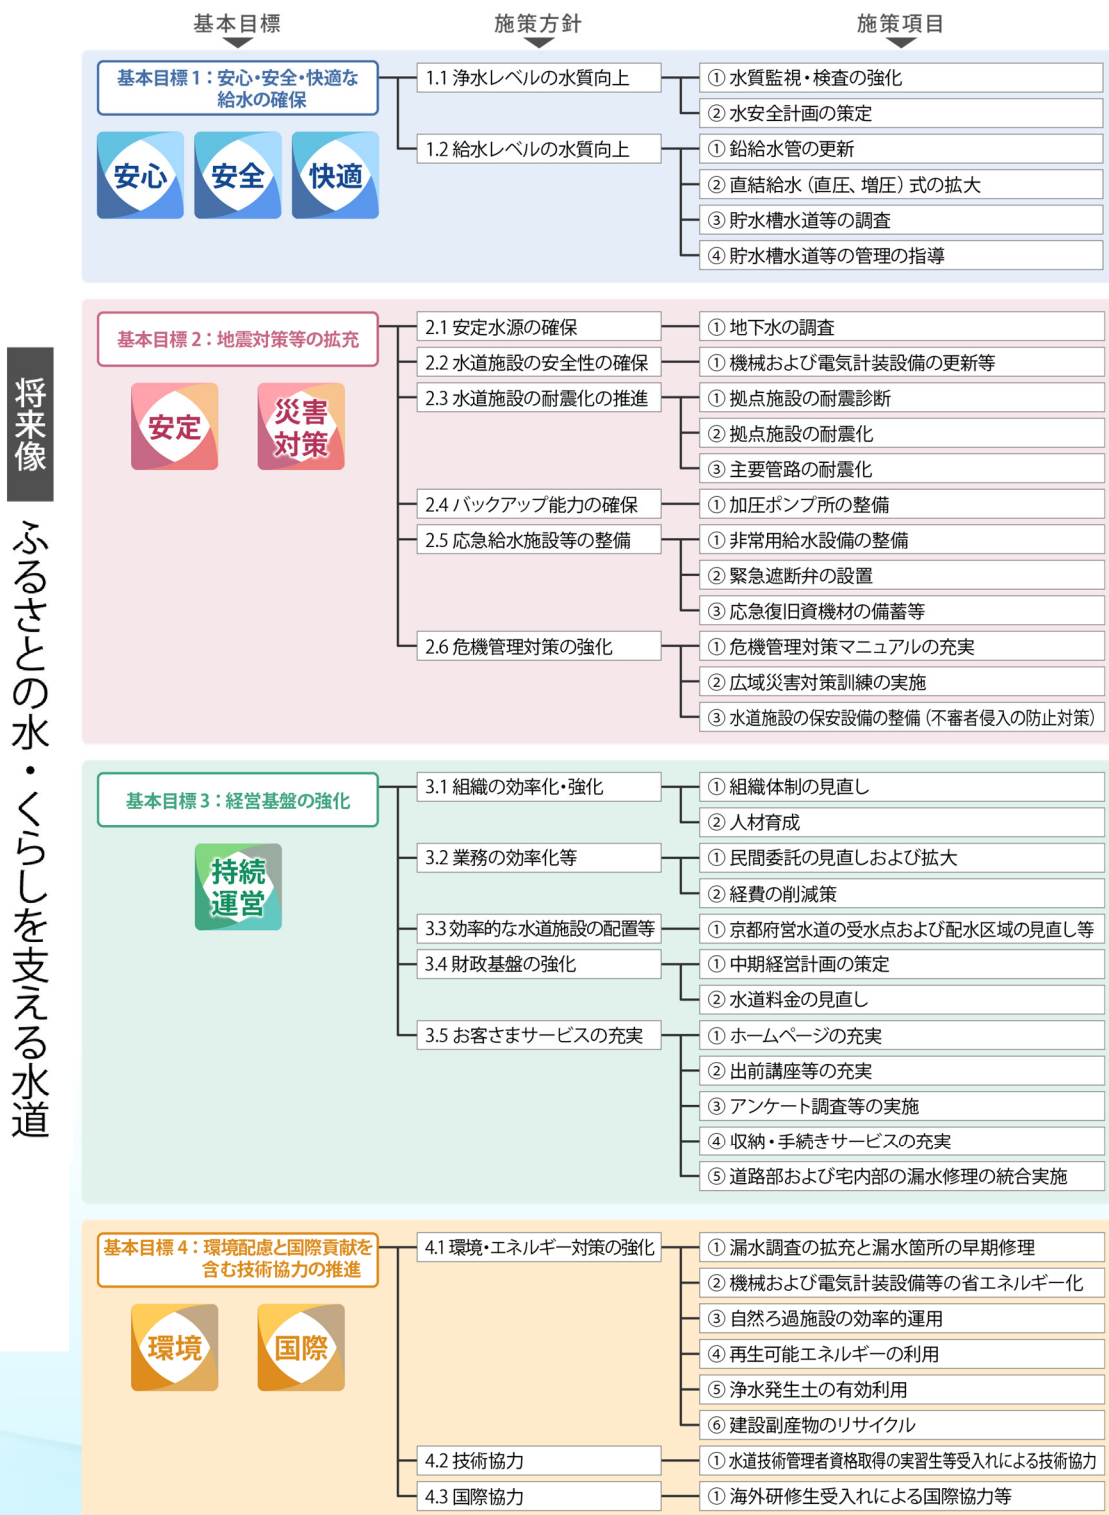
基本目標　施策方針　施策項目

将来像

ふるさとの水・くらしを支える水道

基本目標１：安心・安全・快適な給水の確保

安心　安全　快適

1.1 浄水レベルの水質向上
① 水質監視・検査の強化
② 水安全計画の策定

1.2 給水レベルの水質向上
① 鉛給水管の更新
② 直結給水（直圧、増圧）式の拡大
③ 貯水槽水道等の調査
④ 貯水槽水道等の管理の指導

基本目標２：地震対策等の拡充

安定　災害対策

2.1 安定水源の確保
① 地下水の調査

2.2 水道施設の安全性の確保
① 機械および電気計装設備の更新等

2.3 水道施設の耐震化の推進
① 拠点施設の耐震診断
② 拠点施設の耐震化
③ 主要管路の耐震化

2.4 バックアップ能力の確保
① 加圧ポンプ所の整備

2.5 応急給水施設等の整備
① 非常用給水設備の整備
② 緊急遮断弁の設置
③ 応急復旧資機材の備蓄等

2.6 危機管理対策の強化
① 危機管理対策マニュアルの充実
② 広域災害対策訓練の実施
③ 水道施設の保安設備の整備（不審者侵入の防止対策）

基本目標３：経営基盤の強化

持続運営

3.1 組織の効率化・強化
① 組織体制の見直し
② 人材育成

3.2 業務の効率化等
① 民間委託の見直しおよび拡大
② 経費の削減策

3.3 効率的な水道施設の配置等
① 京都府営水道の受水点および配水区域の見直し等

3.4 財政基盤の強化
① 中期経営計画の策定
② 水道料金の見直し

3.5 お客さまサービスの充実
① ホームページの充実
② 出前講座等の充実
③ アンケート調査等の実施
④ 収納・手続きサービスの充実
⑤ 道路部および宅内部の漏水修理の統合実施

基本目標４：環境配慮と国際貢献を含む技術協力の推進

環境　国際

4.1 環境・エネルギー対策の強化
① 漏水調査の拡充と漏水箇所の早期修理
② 機械および電気計装設備等の省エネルギー化
③ 自然ろ過施設の効率的運用
④ 再生可能エネルギーの利用
⑤ 浄水発生土の有効利用
⑥ 建設副産物のリサイクル

4.2 技術協力
① 水道技術管理者資格取得の実習生等受入れによる技術協力

4.3 国際協力
① 海外研修生受入れによる国際協力等